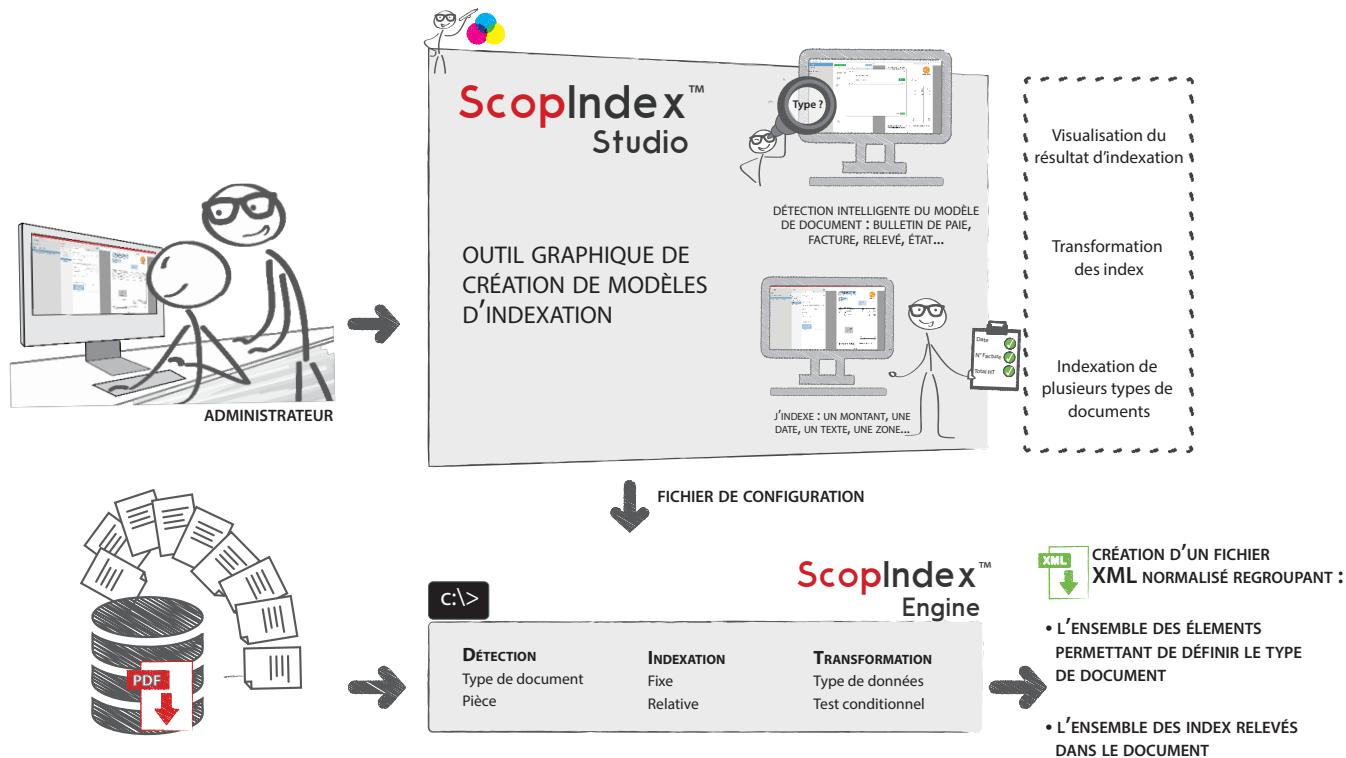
ADMINISTRATEUR

ScopIndex™ Studio

OUTIL GRAPHIQUE DE CRÉATION DE MODÈLES D'INDEXATION

Type ?

DÉTECTION INTELLIGENTE DU MODÈLE DE DOCUMENT : BULLETIN DE PAIE, FACTURE, RELEVÉ, ÉTAT...

Date
N° Facture
Total HT

J'INDEXE : UN MONTANT, UNE DATE, UN TEXTE, UNE ZONE...

Visualisation du résultat d'indexation

Transformation des index

Indexation de plusieurs types de documents

FICHIER DE CONFIGURATION

PDF

C:\>

ScopIndex™ Engine

| DÉTECTION | INDEXATION | TRANSFORMATION |
|---|---|---|
| Type de document | Fixe | Type de données |
| Pièce | Relative | Test conditionnel |

XML

CRÉATION D'UN FICHIER XML NORMALISÉ REGROUPANT :

• L'ENSEMBLE DES ÉLEMENTS PERMETTANT DE DÉFINIR LE TYPE DE DOCUMENT

• L'ENSEMBLE DES INDEX RELEVÉS DANS LE DOCUMENT